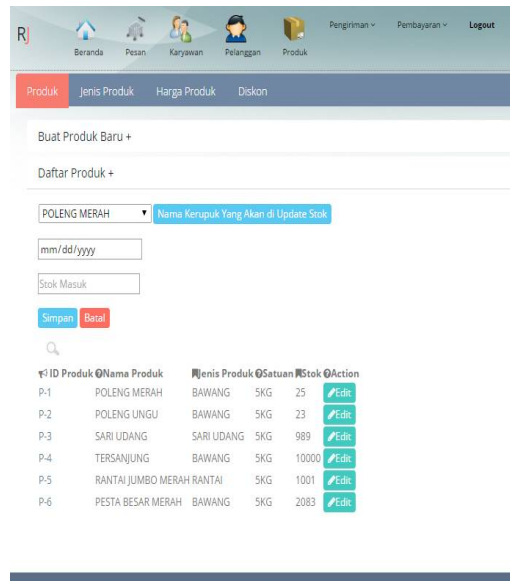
RJ

Beranda Pesan Karyawan Pelanggan Produk Pengiriman Pembayaran Logout

Produk Jenis Produk Harga Produk Diskon

Buat Produk Baru +

Daftar Produk +

POLENG MERAH Nama Kerupuk Yang Akan di Update Stok

mm/dd/yyyy

Stok Masuk

Simpan Batal

| ID Produk | Nama Produk | Jenis Produk | Satuan | Stok | Action |
|---|---|---|---|---|---|
| P-1 | POLENG MERAH | BAWANG | 5KG | 25 | Edit |
| P-2 | POLENG UNGU | BAWANG | 5KG | 23 | Edit |
| P-3 | SARI UDANG | SARI UDANG | 5KG | 989 | Edit |
| P-4 | TERSANJUNG | BAWANG | 5KG | 10000 | Edit |
| P-5 | RANTAI JUMBO MERAH | RANTAI | 5KG | 1001 | Edit |
| P-6 | PESTA BESAR MERAH | BAWANG | 5KG | 2083 | Edit |